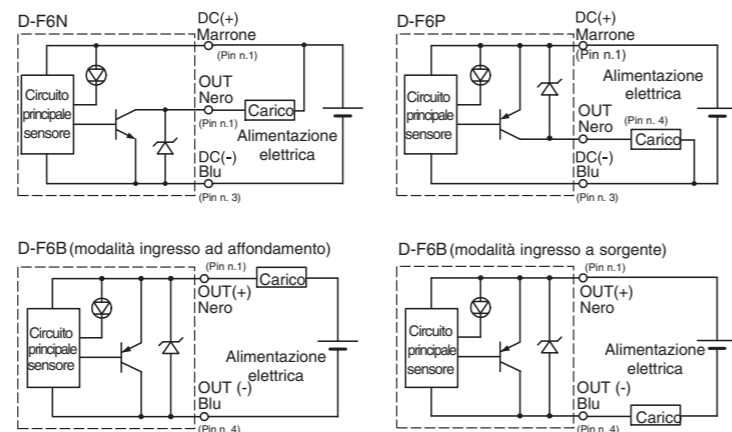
D-F6N
DC(+)
Marrone
(Pin n.1)
Circuito principale sensore
OUT
Nero
(Pin n.1)
Carico
Alimentazione elettrica
DC(-)
Blu
(Pin n. 3)

D-F6P
DC(+)
Marrone
(Pin n.1)
Circuito principale sensore
Alimentazione elettrica
OUT
Nero
(Pin n. 4)
Carico
DC(-)
Blu
(Pin n. 3)

D-F6B (modalità ingresso ad affondamento)
(Pin n.1)
Carico
OUT(+)
Nero
Circuito principale sensore
Alimentazione elettrica
OUT (-)
Blu
(Pin n. 4)

D-F6B (modalità ingresso a sorgente)
(Pin n.1)
OUT(+)
Nero
Circuito principale sensore
Alimentazione elettrica
OUT (-)
Blu
Carico
(Pin n. 4)